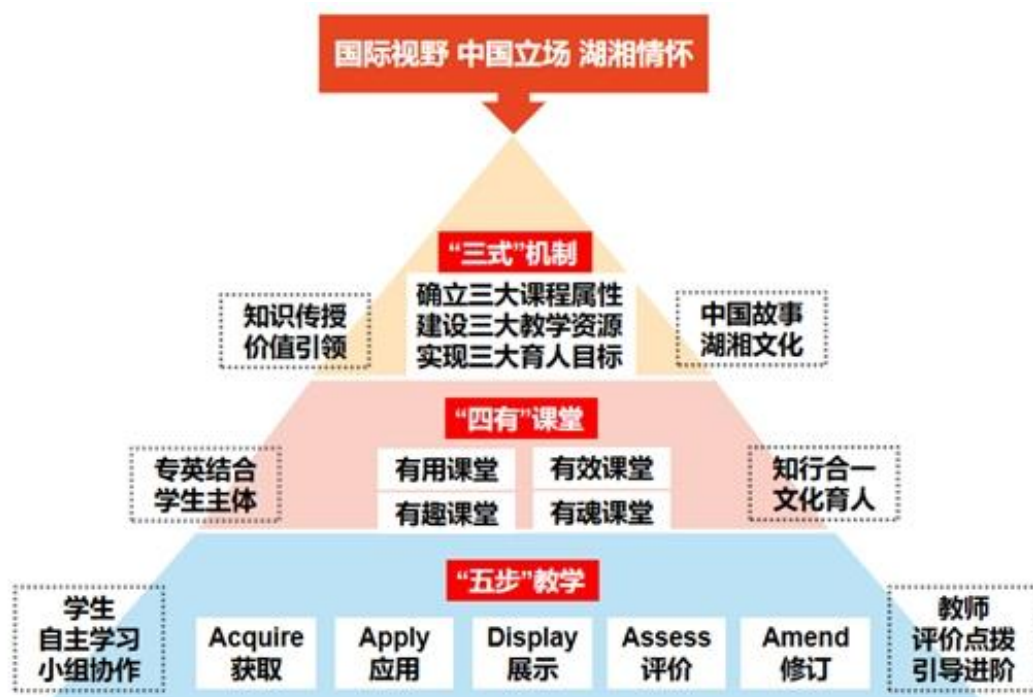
国际视野 中国立场 湖湘情怀

"三式"机制

知识传授
价值引领

确立三大课程属性
建设三大教学资源
实现三大育人目标

中国故事
湖湘文化

"四有"课堂

专英结合
学生主体

有用课堂
有效课堂
有趣课堂
有魂课堂

知行合一
文化育人

"五步"教学

学生
自主学习
小组协作

Acquire
获取

Apply
应用

Display
展示

Assess
评价

Amend
修订

教师
评价点拨
引导进阶